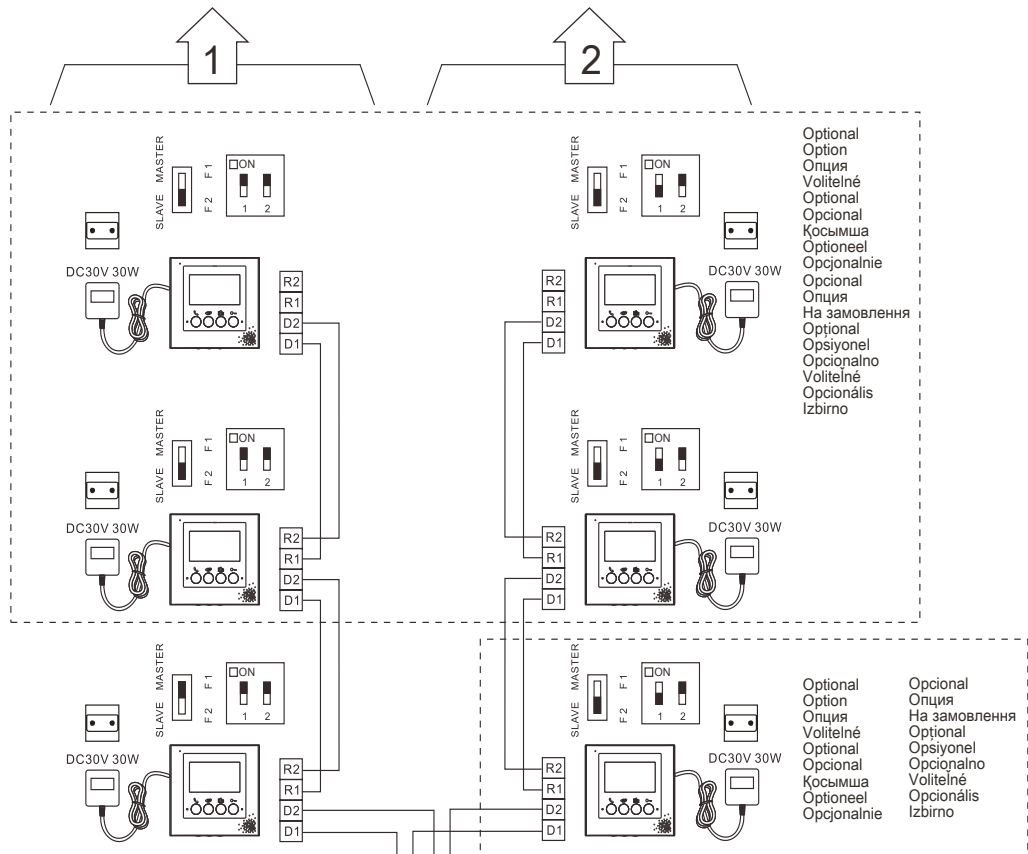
1

2

SLAVE MASTER
F 1
F 2
ON
1 2

DC30V 30W

R2
R1
D2
D1

SLAVE MASTER
F 1
F 2
ON
1 2

DC30V 30W

R2
R1
D2
D1

Optional
Option
Опция
Volitelné
Optional
Opcional
Қосымша
Optioneel
Opcjonalnie
Opcional
Опция
На замовлення
Opțional
Opsiyonel
Opcionalno
Voliteľné
Opcionális
Izbirno

SLAVE MASTER
F 1
F 2
ON
1 2

DC30V 30W

R2
R1
D2
D1

SLAVE MASTER
F 1
F 2
ON
1 2

DC30V 30W

R2
R1
D2
D1

SLAVE MASTER
F 1
F 2
ON
1 2

DC30V 30W

R2
R1
D2
D1

SLAVE MASTER
F 1
F 2
ON
1 2

DC30V 30W

R2
R1
D2
D1

Optional
Option
Опция
Volitelné
Optional
Opcional
Қосымша
Optioneel
Opcjonalnie

Opcional
Опция
На замовлення
Opțional
Opsiyonel
Opcionalno
Voliteľné
Opcionális
Izbirno